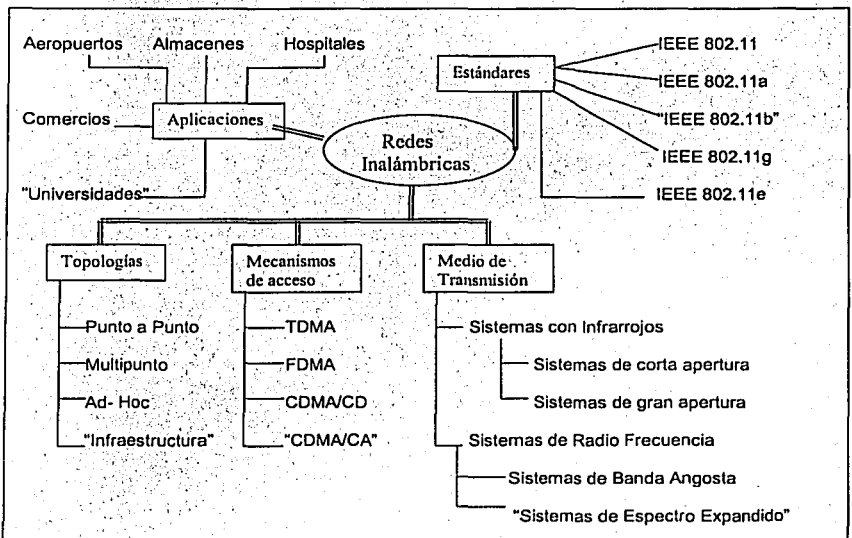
Aeropuertos
Almacenes
Hospitales
Comercios
Aplicaciones
"Universidades"

Estándares
IEEE 802.11
IEEE 802.11a
"IEEE 802.11b"
IEEE 802.11g
IEEE 802.11e

Redes Inalámbricas

Topologías
Punto a Punto
Multipunto
Ad- Hoc
"Infraestructura"

Mecanismos de acceso
TDMA
FDMA
CDMA/CD
"CDMA/CA"

Medio de Transmisión
Sistemas con Infrarrojos
Sistemas de corta apertura
Sistemas de gran apertura
Sistemas de Radio Frecuencia
Sistemas de Banda Angosta
"Sistemas de Espectro Expandido"